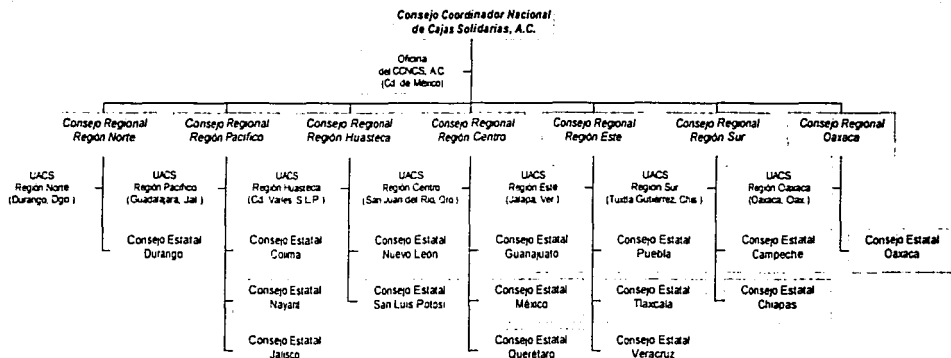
Consejo Coordinador Nacional de Cajas Solidarias, A.C.

Oficina del CCNCS, A.C (Cd. de México)

Consejo Regional Región Norte

Consejo Regional Región Pacifico

Consejo Regional Región Huasteca

Consejo Regional Región Centro

Consejo Regional Región Este

Consejo Regional Región Sur

Consejo Regional Oaxaca

UACS Región Norte (Durango, Dgo.)

UACS Región Pacifico (Guadalajara, Jal.)

Consejo Estatal Durango

UACS Región Huasteca (Cd. Valles S.L.P.)

Consejo Estatal Colima

Consejo Estatal Nayarit

Consejo Estatal Jalisco

UACS Región Centro (San Juan del Rio, Qro.)

Consejo Estatal Nuevo Leon

Consejo Estatal San Luis Potosi

UACS Region Este (Jalapa, Ver.)

Consejo Estatal Guanajuato

Consejo Estatal México

Consejo Estatal Querétaro

UACS Region Sur (Tuxtla Gutierrez, Chis.)

Consejo Estatal Puebla

Consejo Estatal Tlaxcala

Consejo Estatal Veracruz

UACS Región Oaxaca (Oaxaca, Oax.)

Consejo Estatal Campeche

Consejo Estatal Chiapas

Consejo Estatal Oaxaca